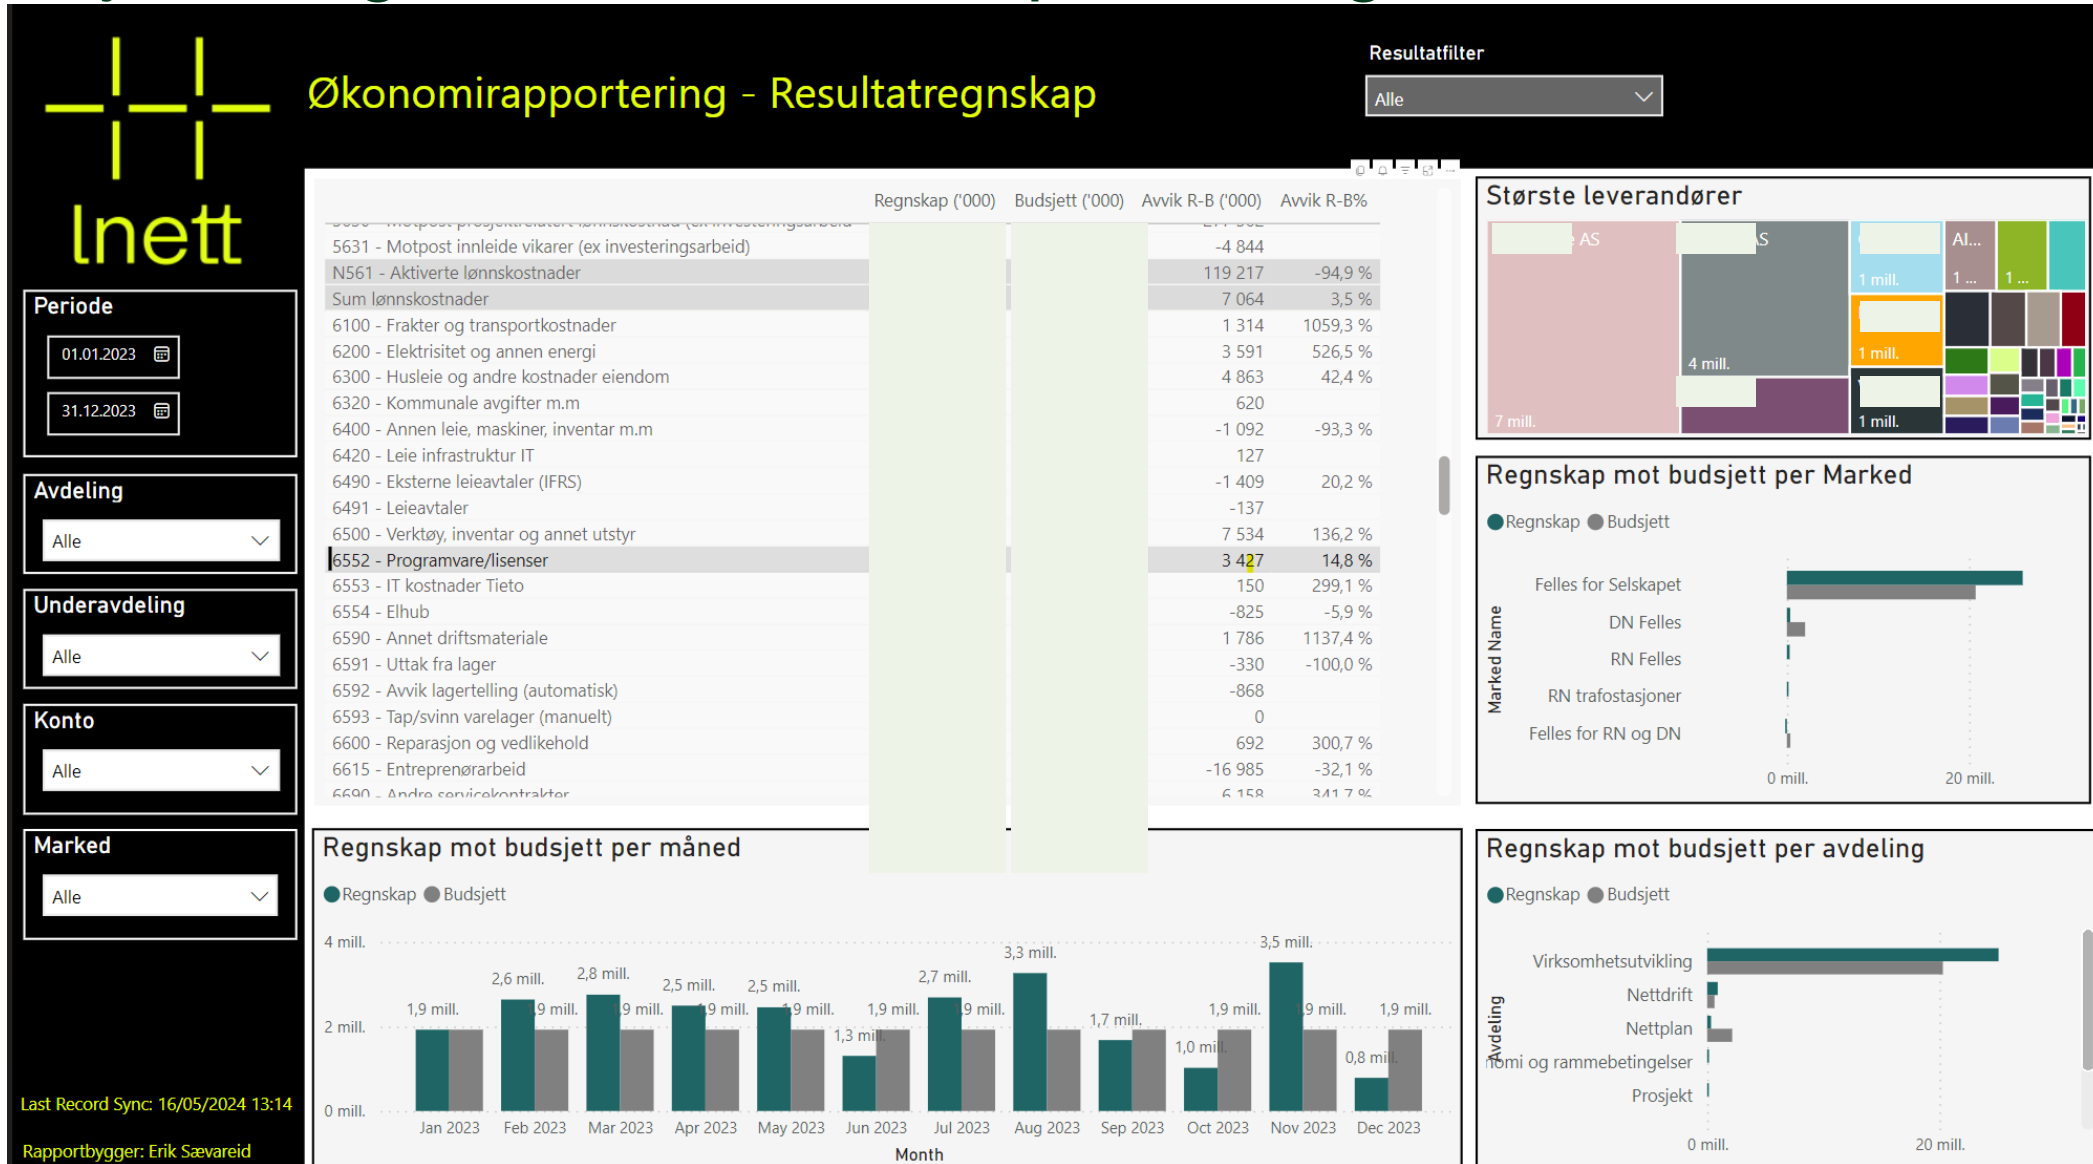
lnett

Økonomirapportering - Resultatregnskap

Resultatfilter
Alle

Periode
01.01.2023
31.12.2023

Avdeling
Alle

Underavdeling
Alle

Konto
Alle

Marked
Alle

Last Record Sync: 16/05/2024 13:14

Rapportbygger: Erik Sævareid

| | Regnskap ('000) | Budsjett ('000) | Avvik R-B ('000) | Avvik R-B% |
|---|---|---|---|---|
| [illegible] | | | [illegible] | |
| 5631 - Motpost innleide vikarer (ex investeringsarbeid) | | | -4 844 | |
| N561 - Aktiverte lønnskostnader | | | 119 217 | -94,9 % |
| Sum lønnskostnader | | | 7 064 | 3,5 % |
| 6100 - Frakter og transportkostnader | | | 1 314 | 1059,3 % |
| 6200 - Elektrisitet og annen energi | | | 3 591 | 526,5 % |
| 6300 - Husleie og andre kostnader eiendom | | | 4 863 | 42,4 % |
| 6320 - Kommunale avgifter m.m | | | 620 | |
| 6400 - Annen leie, maskiner, inventar m.m | | | -1 092 | -93,3 % |
| 6420 - Leie infrastruktur IT | | | 127 | |
| 6490 - Eksterne leieavtaler (IFRS) | | | -1 409 | 20,2 % |
| 6491 - Leieavtaler | | | -137 | |
| 6500 - Verktøy, inventar og annet utstyr | | | 7 534 | 136,2 % |
| 6552 - Programvare/lisenser | | | 3 427 | 14,8 % |
| 6553 - IT kostnader Tieto | | | 150 | 299,1 % |
| 6554 - Elhub | | | -825 | -5,9 % |
| 6590 - Annet driftsmateriale | | | 1 786 | 1137,4 % |
| 6591 - Uttak fra lager | | | -330 | -100,0 % |
| 6592 - Avvik lagertelling (automatisk) | | | -868 | |
| 6593 - Tap/svinn varelager (manuelt) | | | 0 | |
| 6600 - Reparasjon og vedlikehold | | | 692 | 300,7 % |
| 6615 - Entreprenørarbeid | | | -16 985 | -32,1 % |
| 6690 - Andre servicekontrakter | | | 6 158 | 341,7 % |

Største leverandører
AS
S
Al...
1 mill.
1 ...
1 ...
4 mill.
1 mill.
7 mill.
1 mill.

Regnskap mot budsjett per Marked
Regnskap Budsjett
Marked Name
Felles for Selskapet
DN Felles
RN Felles
RN trafostasjoner
Felles for RN og DN
0 mill.
20 mill.

Regnskap mot budsjett per måned
Regnskap Budsjett
4 mill.
2 mill.
0 mill.
1,9 mill. 2,6 mill. 1,9 mill. 2,8 mill. 1,9 mill. 2,5 mill. 1,9 mill. 2,5 mill. 1,9 mill. 1,3 mill. 1,9 mill. 2,7 mill. 1,9 mill. 3,3 mill. 1,7 mill. 1,0 mill. 1,9 mill. 3,5 mill. 1,9 mill. 0,8 mill. 1,9 mill.
Jan 2023 Feb 2023 Mar 2023 Apr 2023 May 2023 Jun 2023 Jul 2023 Aug 2023 Sep 2023 Oct 2023 Nov 2023 Dec 2023
Month

Regnskap mot budsjett per avdeling
Regnskap Budsjett
Avdeling
Virksomhetsutvikling
Nettdrift
Nettplan
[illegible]omi og rammebetingelser
Prosjekt
0 mill.
20 mill.